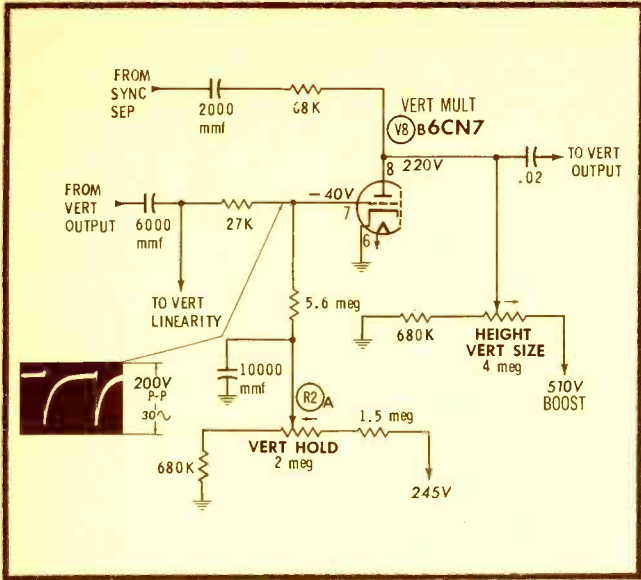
FROM SYNC SEP

2000 mmf

68K

VERT MULT

V8 B6CN7

8 220V

TO VERT OUTPUT

.02

FROM VERT OUTPUT

6000 mmf

27K

-40V

7

6

TO VERT LINEARITY

5.6 meg

680K

HEIGHT VERT SIZE 4 meg

510V BOOST

200V P-P 30~

10000 mmf

R2 A

1.5 meg

680K

VERT HOLD 2 meg

245V